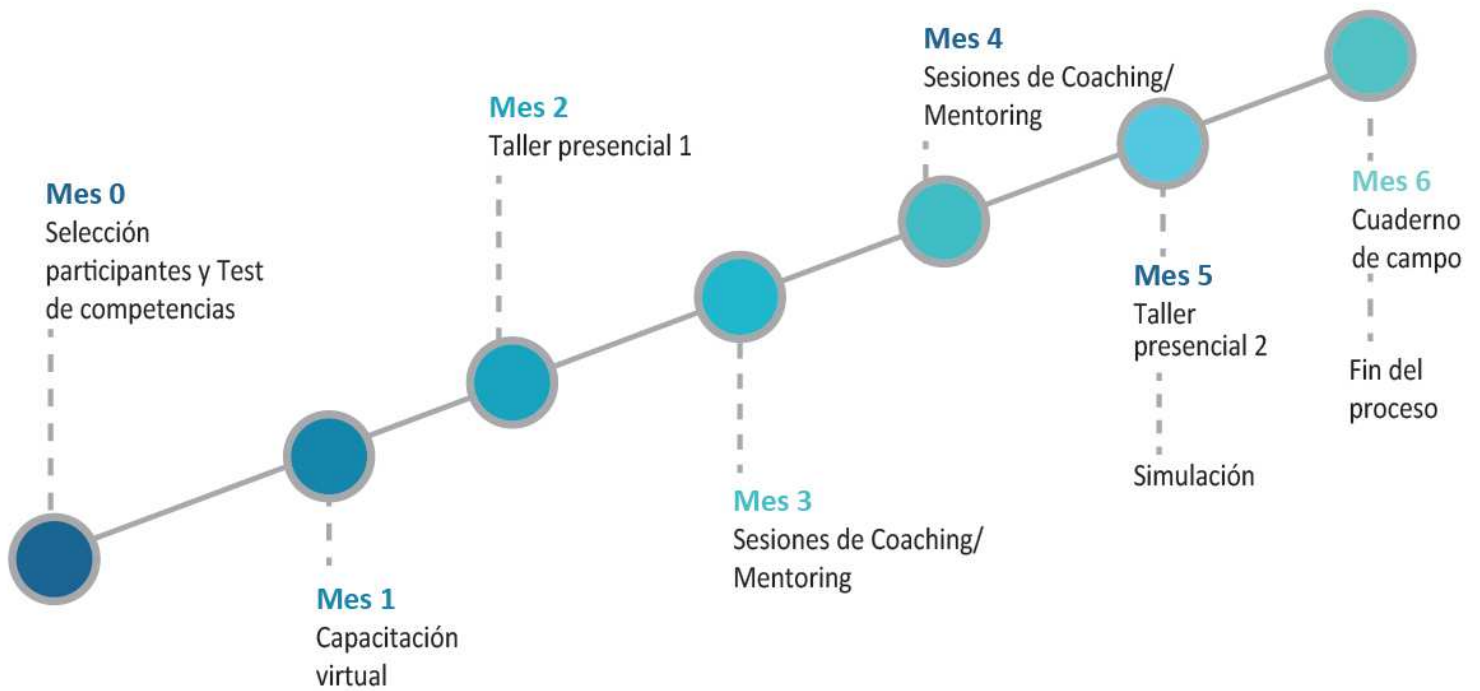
Mes 0
Selección participantes y Test de competencias

Mes 1
Capacitación virtual

Mes 2
Taller presencial 1

Mes 3
Sesiones de Coaching/ Mentoring

Mes 4
Sesiones de Coaching/ Mentoring

Mes 5
Taller presencial 2

Simulación

Mes 6
Cuaderno de campo

Fin del proceso